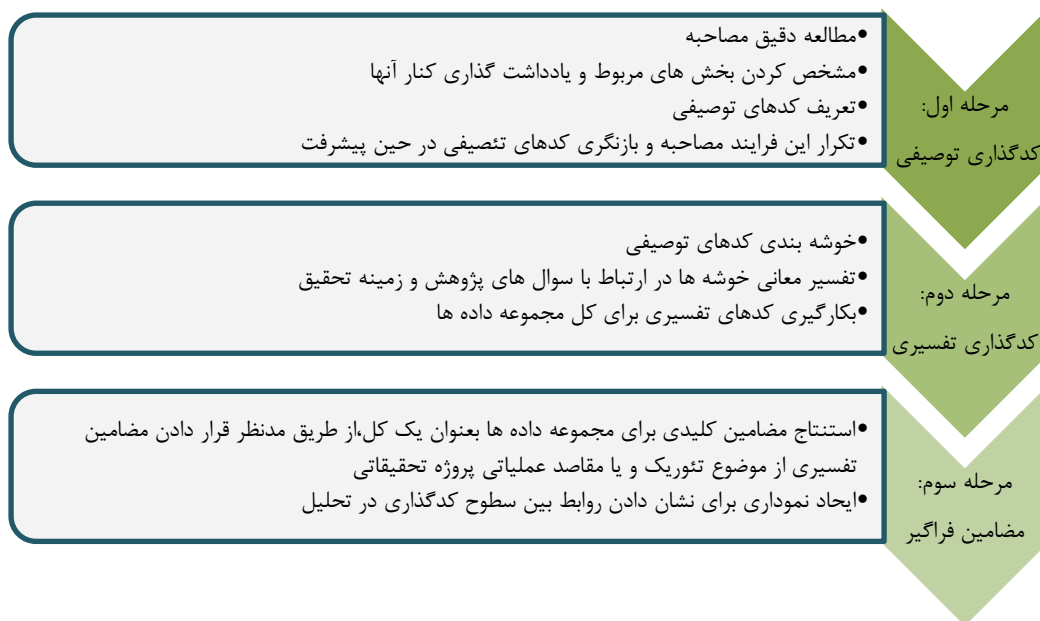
مرحله اول: کدگذاری توصیفی

•مطالعه دقیق مصاحبه
•مشخص کردن بخش های مربوط و یادداشت گذاری کنار آنها
•تعریف کدهای توصیفی
•تکرار این فرایند مصاحبه و بازنگری کدهای تئصیفی در حین پیشرفت

مرحله دوم: کدگذاری تفسیری

•خوشه بندی کدهای توصیفی
•تفسیر معانی خوشه ها در ارتباط با سوال های پژوهش و زمینه تحقیق
•بکارگیری کدهای تفسیری برای کل مجموعه داده ها

مرحله سوم: مضامین فراگیر

•استنتاج مضامین کلیدی برای مجموعه داده ها بعنوان یک کل،از طریق مدنظر قرار دادن مضامین تفسیری از موضوع تئوریک و یا مقاصد عملیاتی پروژه تحقیقاتی
•ایجاد نموداری برای نشان دادن روابط بین سطوح کدگذاری در تحلیل